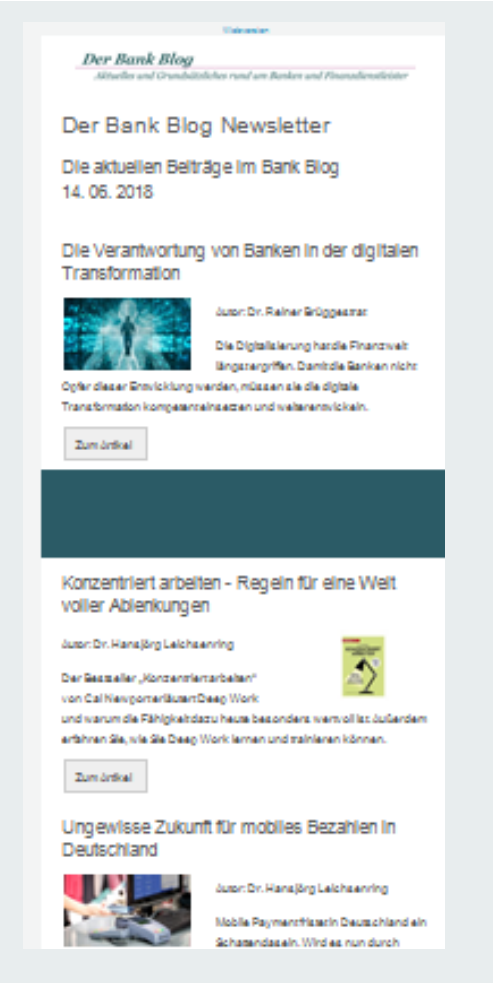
Webversion

Der Bank Blog

Aktuelles und Grundsätzliches rund um Banken und Finanzdienstleister

Der Bank Blog Newsletter

Die aktuellen Beiträge im Bank Blog
14. 06. 2018

Die Verantwortung von Banken in der digitalen Transformation

Autor: Dr. Rainer Brüggestrat

Die Digitalisierung hat die Finanzwelt längst ergriffen. Damit die Banken nicht Opfer dieser Entwicklung werden, müssen sie die digitale Transformation konsequent einsetzen und weiterentwickeln.

Zum Artikel

Konzentriert arbeiten - Regeln für eine Welt voller Ablenkungen

Autor: Dr. Hansjörg Leichsenring

Der Bestseller „Konzentriert arbeiten" von Cal Newport erläutert Deep Work und warum die Fähigkeit dazu heute besonders wertvoll ist. Außerdem erfahren Sie, wie Sie Deep Work lernen und trainieren können.

Zum Artikel

Ungewisse Zukunft für mobiles Bezahlen in Deutschland

Autor: Dr. Hansjörg Leichsenring

Mobile Payment fristet in Deutschland ein Schattendasein. Wird es nun durch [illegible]